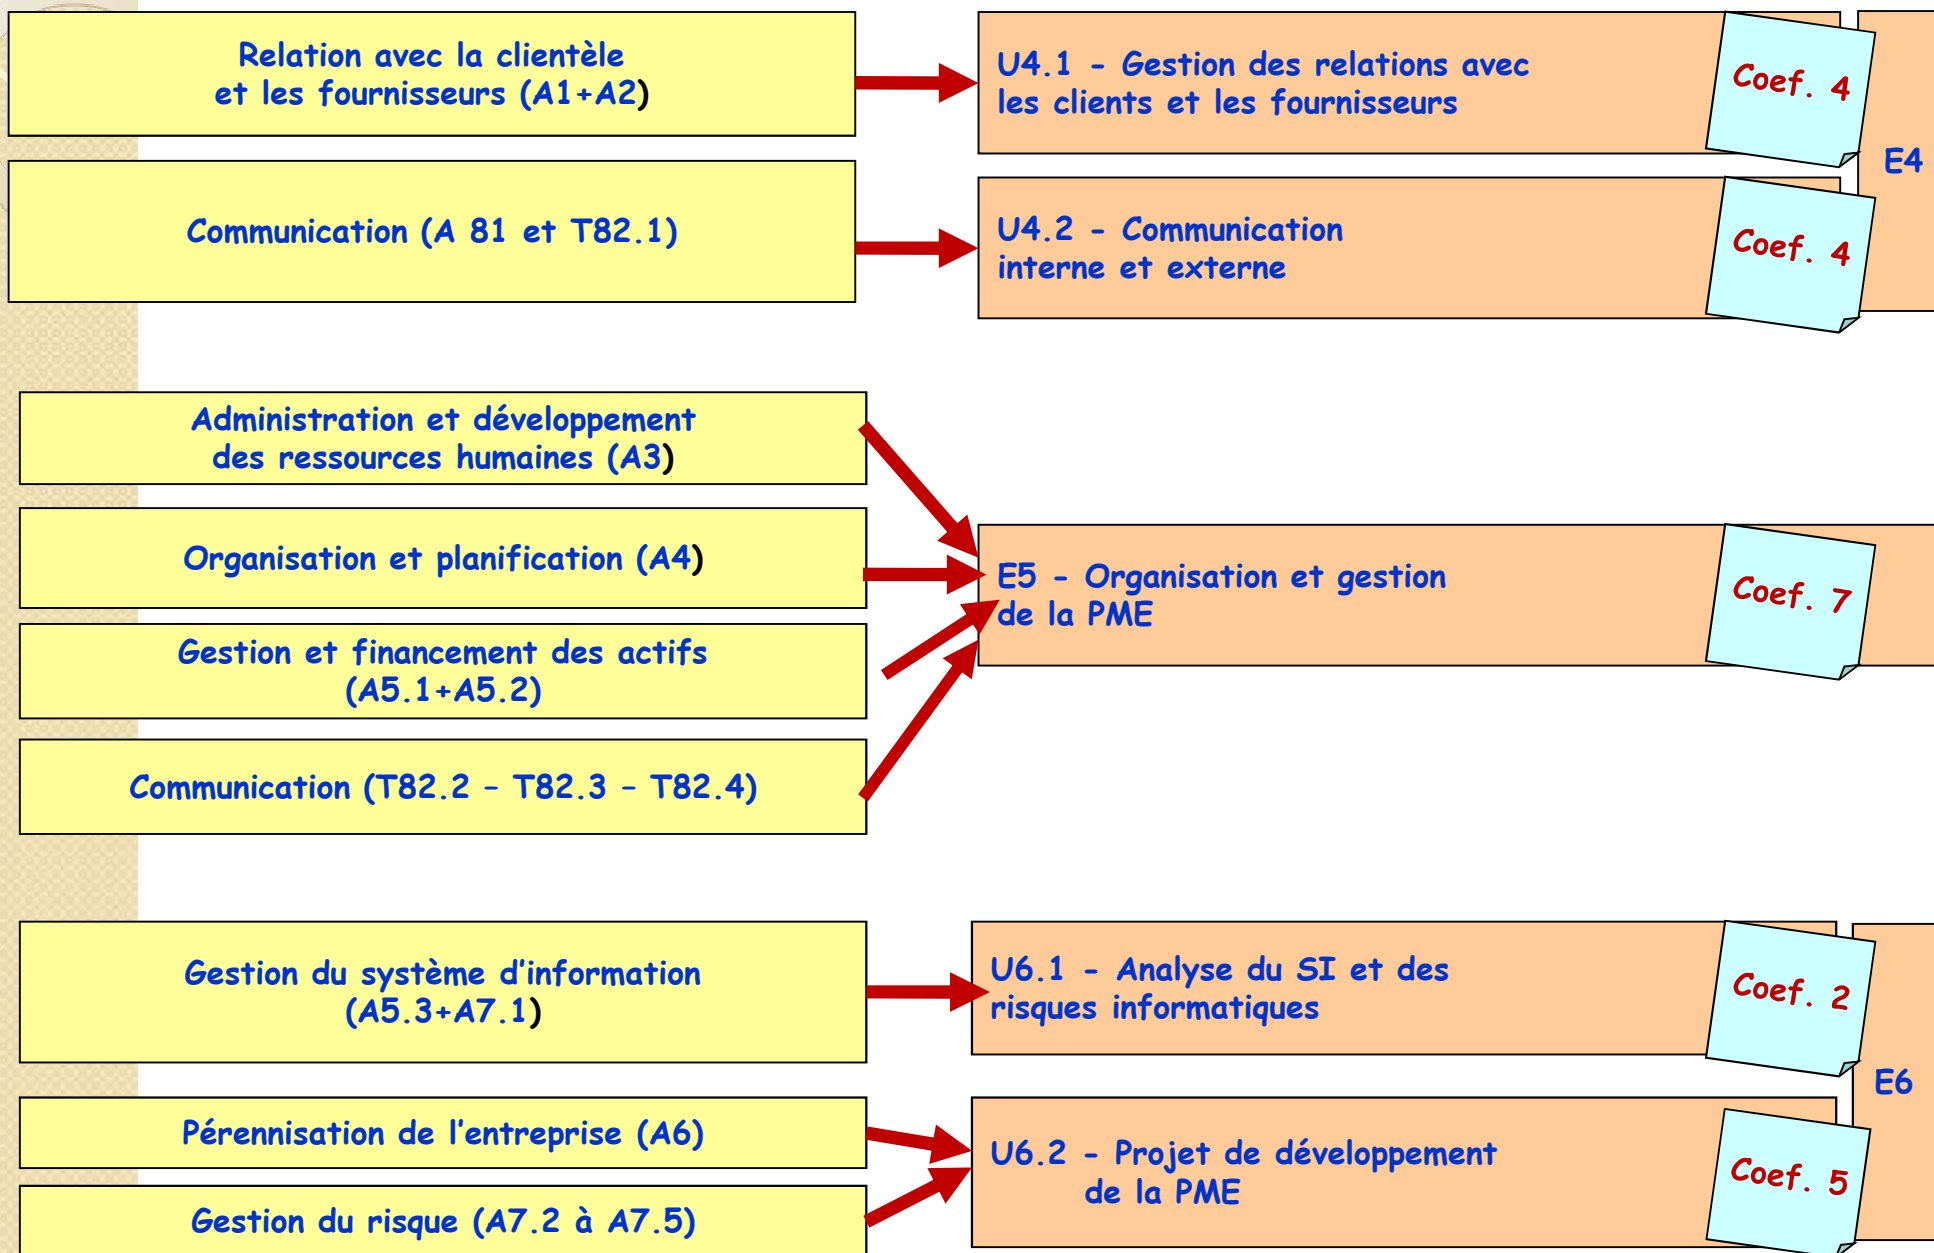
Relation avec la clientèle et les fournisseurs (A1+A2)

U4.1 - Gestion des relations avec les clients et les fournisseurs

Coef. 4

E4

Communication (A 81 et T82.1)

U4.2 - Communication interne et externe

Coef. 4

Administration et développement des ressources humaines (A3)

Organisation et planification (A4)

Gestion et financement des actifs (A5.1+A5.2)

Communication (T82.2 – T82.3 – T82.4)

E5 - Organisation et gestion de la PME

Coef. 7

Gestion du système d'information (A5.3+A7.1)

U6.1 - Analyse du SI et des risques informatiques

Coef. 2

E6

Pérennisation de l'entreprise (A6)

Gestion du risque (A7.2 à A7.5)

U6.2 - Projet de développement de la PME

Coef. 5